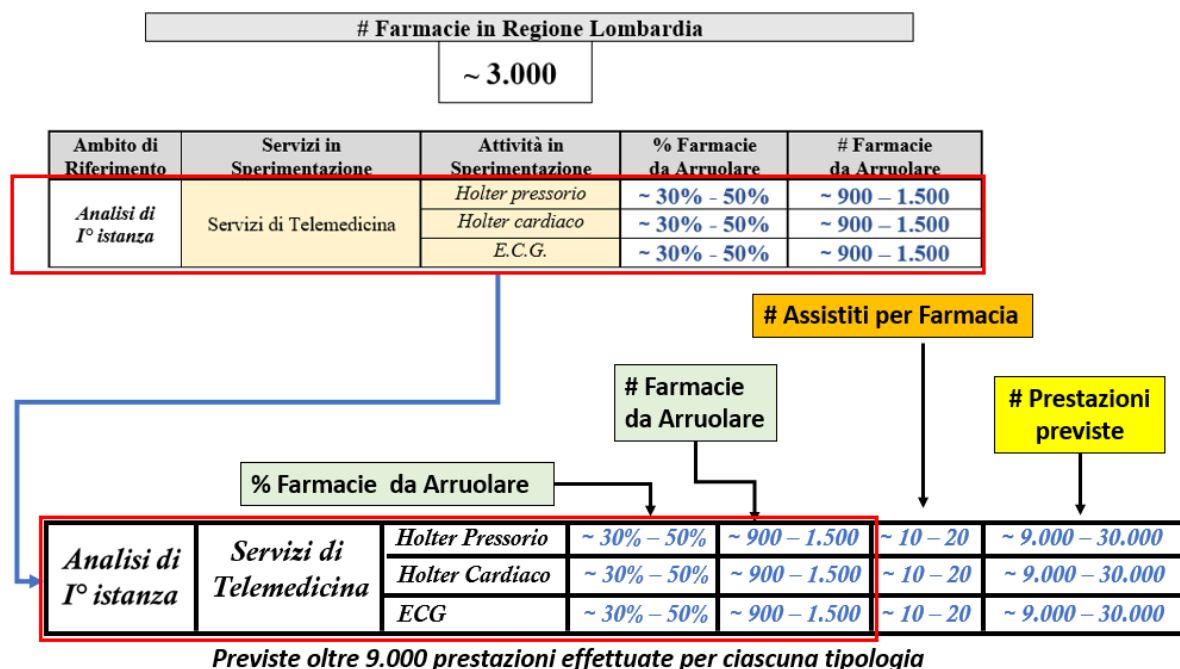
# Farmacie in Regione Lombardia

~ 3.000

| Ambito di Riferimento | Servizi in Sperimentazione | Attività in Sperimentazione | % Farmacie da Arruolare | # Farmacie da Arruolare |
|---|---|---|---|---|
| Analisi di I° istanza | Servizi di Telemedicina | Holter pressorio | ~ 30% - 50% | ~ 900 – 1.500 |
| | | Holter cardiaco | ~ 30% - 50% | ~ 900 – 1.500 |
| | | E.C.G. | ~ 30% - 50% | ~ 900 – 1.500 |

# Assistiti per Farmacia

# Farmacie da Arruolare

# Prestazioni previste

% Farmacie da Arruolare

| Analisi di I° istanza | Servizi di Telemedicina | Holter Pressorio | ~ 30% – 50% | ~ 900 – 1.500 | ~ 10 – 20 | ~ 9.000 – 30.000 |
|---|---|---|---|---|---|---|
| | | Holter Cardiaco | ~ 30% – 50% | ~ 900 – 1.500 | ~ 10 – 20 | ~ 9.000 – 30.000 |
| | | ECG | ~ 30% – 50% | ~ 900 – 1.500 | ~ 10 – 20 | ~ 9.000 – 30.000 |

Previste oltre 9.000 prestazioni effettuate per ciascuna tipologia